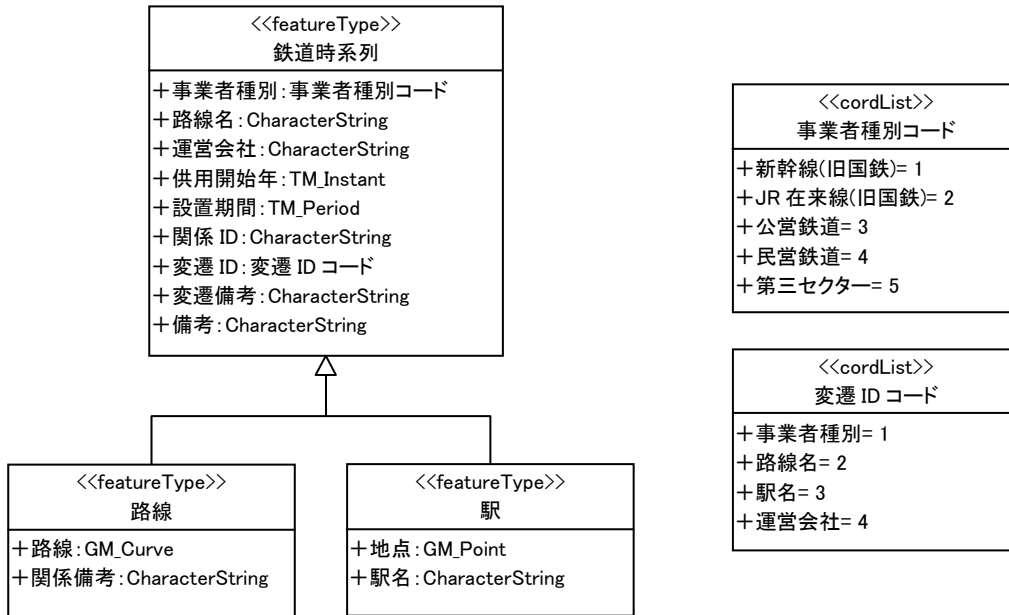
<<featureType>>
鉄道時系列

+事業者種別:事業者種別コード
+路線名:CharacterString
+運営会社:CharacterString
+供用開始年:TM_Instant
+設置期間:TM_Period
+関係 ID:CharacterString
+変遷 ID:変遷 ID コード
+変遷備考:CharacterString
+備考:CharacterString

<<cordList>>
事業者種別コード

+新幹線(旧国鉄)= 1
+JR 在来線(旧国鉄)= 2
+公営鉄道= 3
+民営鉄道= 4
+第三セクター= 5

<<cordList>>
変遷 ID コード

+事業者種別= 1
+路線名= 2
+駅名= 3
+運営会社= 4

<<featureType>>
路線

+路線:GM_Curve
+関係備考:CharacterString

<<featureType>>
駅

+地点:GM_Point
+駅名:CharacterString